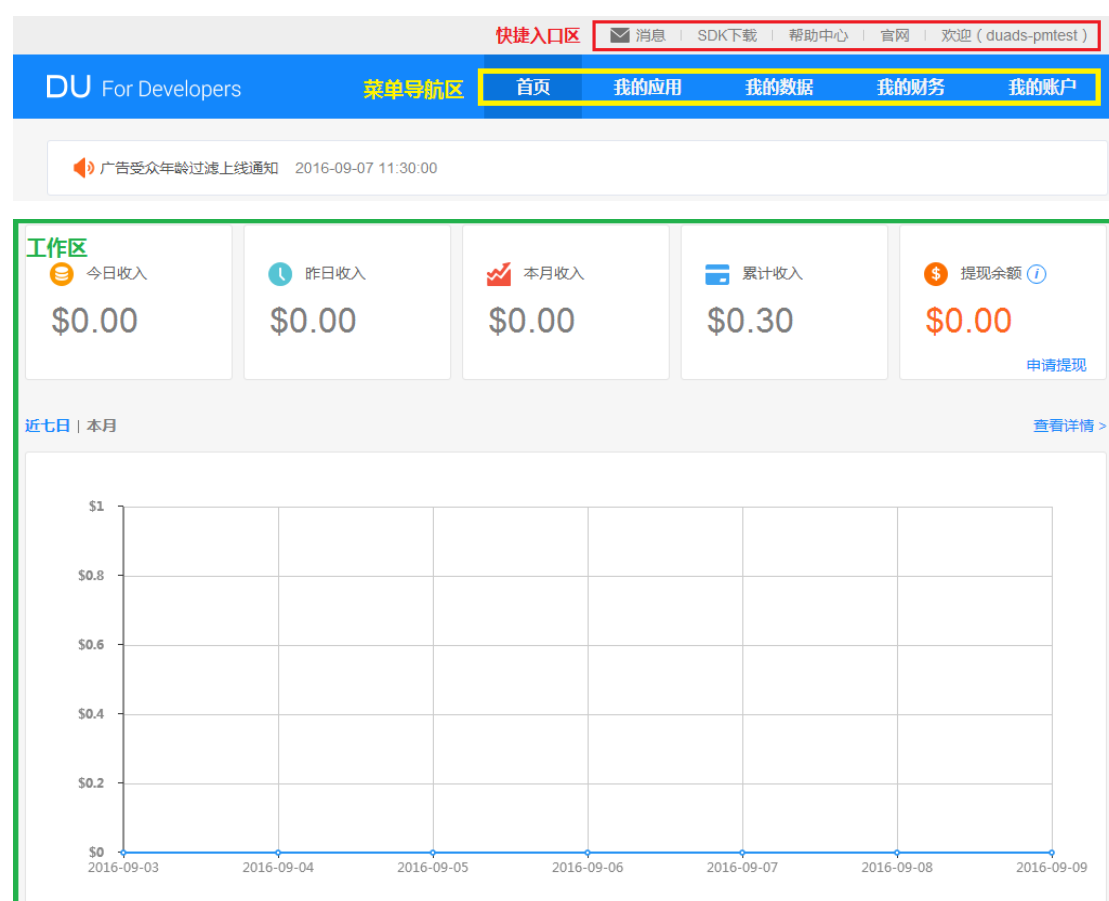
快捷入口区 消息 | SDK下载 | 帮助中心 | 官网 | 欢迎（duads-pmtest）

DU For Developers 菜单导航区 首页 我的应用 我的数据 我的财务 我的账户

广告受众年龄过滤上线通知 2016-09-07 11:30:00

工作区

今日收入
$0.00

昨日收入
$0.00

本月收入
$0.00

累计收入
$0.30

提现余额
$0.00
申请提现

近七日 | 本月 查看详情 >

$1
$0.8
$0.6
$0.4
$0.2
$0
2016-09-03 2016-09-04 2016-09-05 2016-09-06 2016-09-07 2016-09-08 2016-09-09